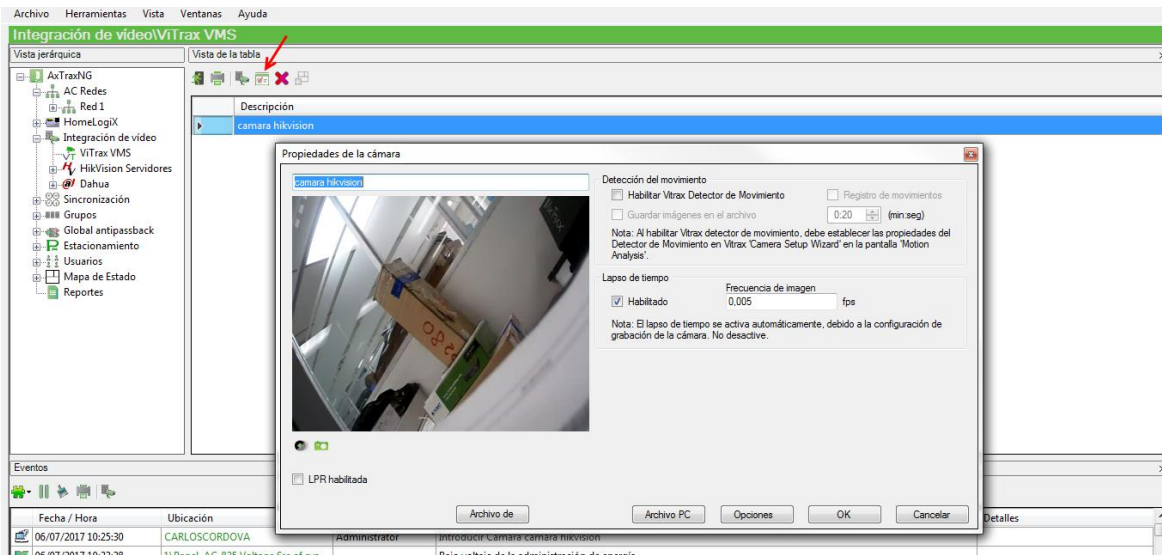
Archivo Herramientas Vista Ventanas Ayuda

Integración de vídeo\ViTrax VMS

Vista jerárquica

Vista de la tabla

AxTraxNG
AC Redes
Red 1
HomeLogiX
Integración de vídeo
ViTrax VMS
HikVision Servidores
Dahua
Sincronización
Grupos
Global antipassback
Estacionamiento
Usuarios
Mapa de Estado
Reportes

Descripción
camara hikvision

Propiedades de la cámara

camara hikvision

Detección del movimiento
Habilitar Vitrax Detector de Movimiento
Registro de movimientos
Guardar imágenes en el archivo
0:20 (min:seg)
Nota: Al habilitar Vitrax detector de movimiento, debe establecer las propiedades del Detector de Movimiento en Vitrax 'Camera Setup Wizard' en la pantalla 'Motion Analysis'.

Lapso de tiempo
Frecuencia de imagen
Habilitado 0,005 fps
Nota: El lapso de tiempo se activa automáticamente, debido a la configuración de grabación de la cámara. No desactive.

LPR habilitada

Archivo de
Archivo PC
Opciones
OK
Cancelar

Eventos

| Fecha / Hora | Ubicación | | | Detalles |
|---|---|---|---|---|
| 06/07/2017 10:25:30 | CARLOSCORDOVA | Administrator | Introducir Cámara camara hikvision | |
| 06/07/2017 10:22:28 | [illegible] | | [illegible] | |